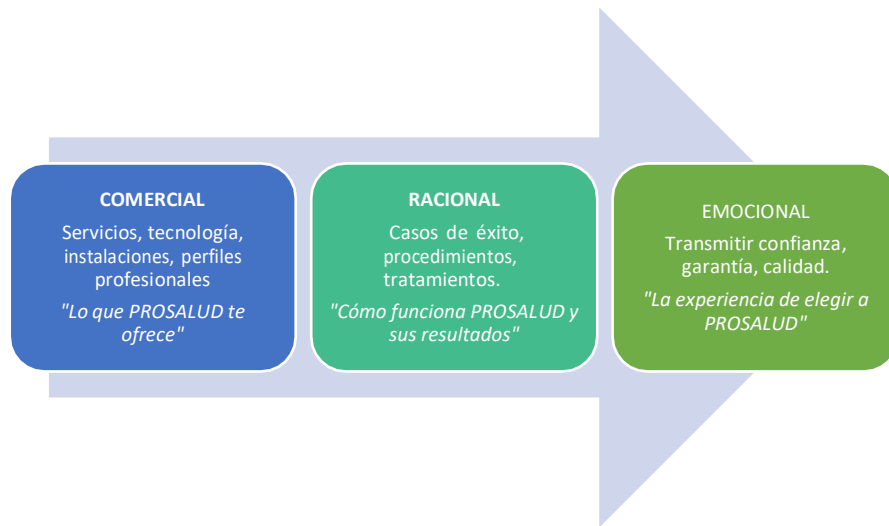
COMERCIAL

Servicios, tecnología, instalaciones, perfiles profesionales

"Lo que PROSALUD te ofrece"

RACIONAL

Casos de éxito, procedimientos, tratamientos.

"Cómo funciona PROSALUD y sus resultados"

EMOCIONAL

Transmitir confianza, garantía, calidad.

"La experiencia de elegir a PROSALUD"